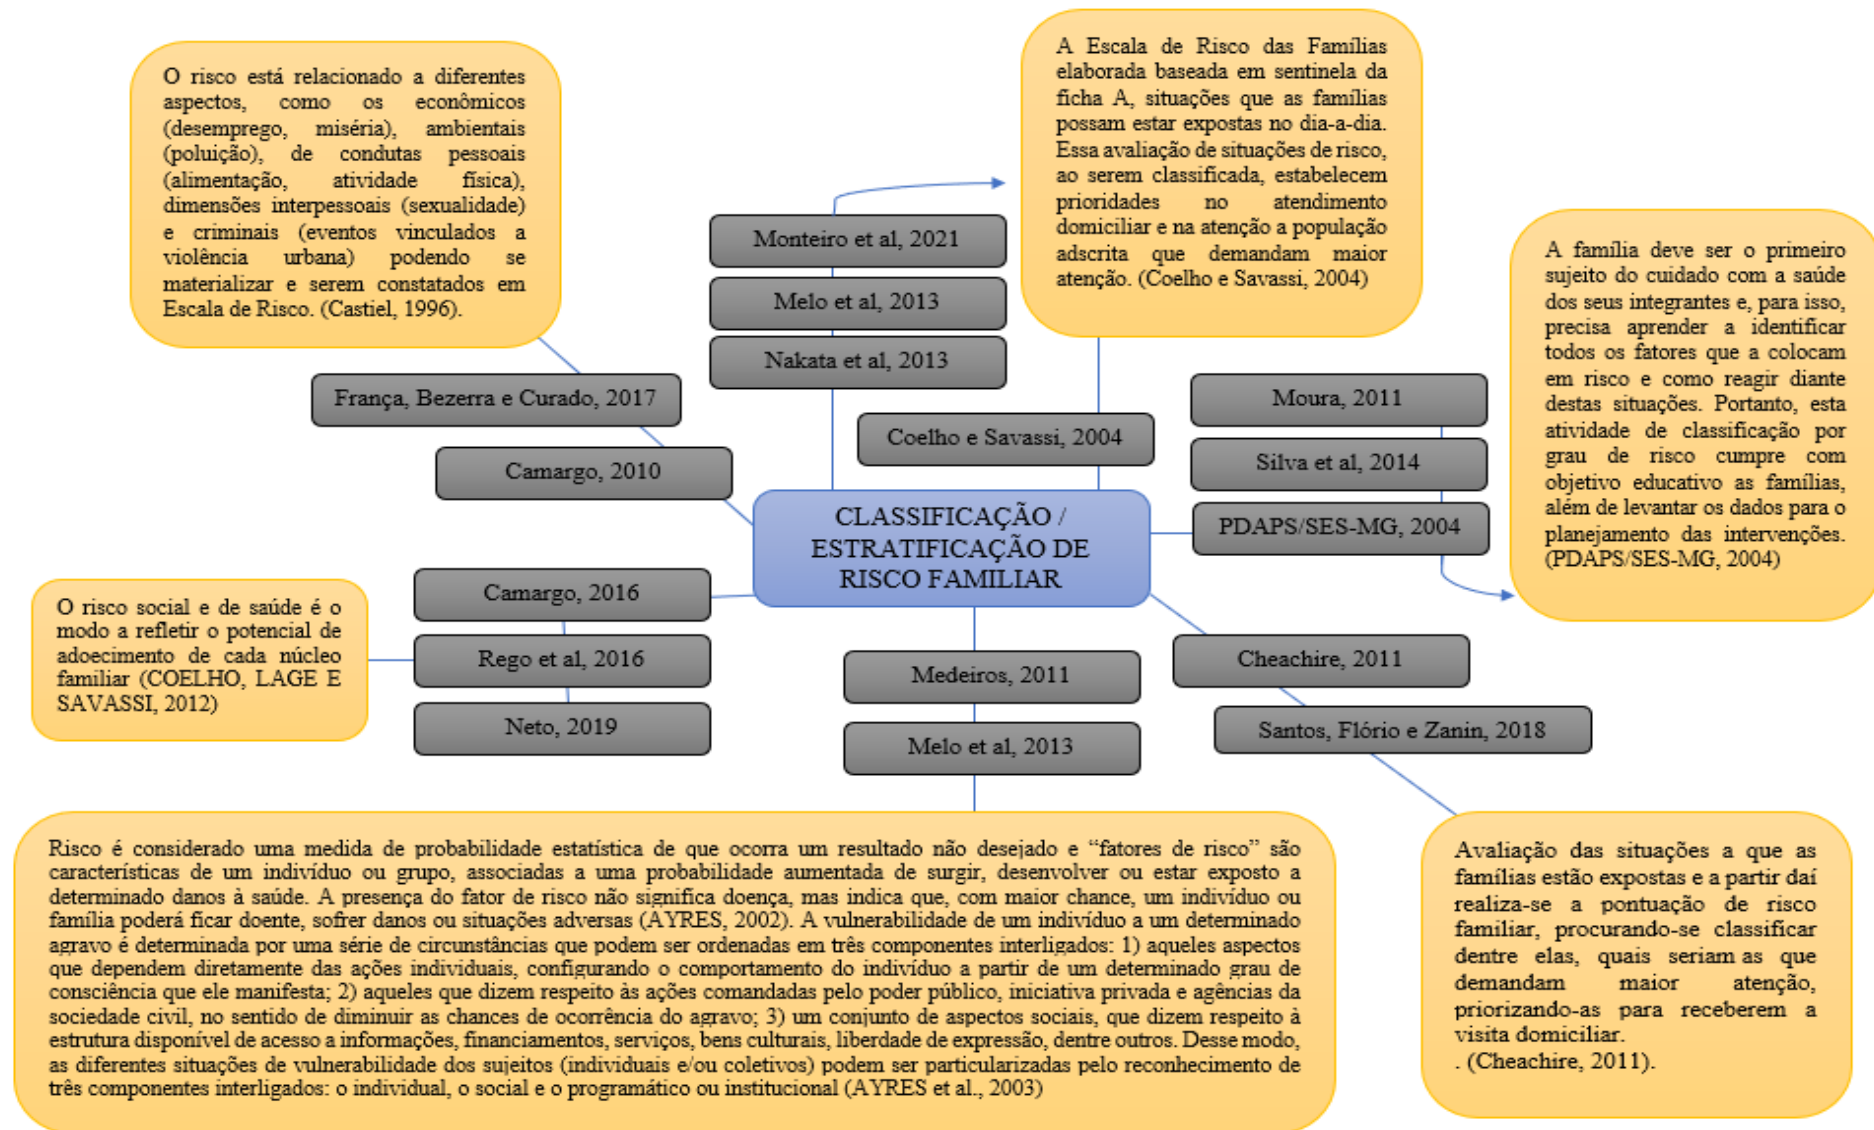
O risco está relacionado a diferentes aspectos, como os econômicos (desemprego, miséria), ambientais (poluição), de condutas pessoais (alimentação, atividade física), dimensões interpessoais (sexualidade) e criminais (eventos vinculados a violência urbana) podendo se materializar e serem constatados em Escala de Risco. (Castiel, 1996).

Monteiro et al, 2021

Melo et al, 2013

Nakata et al, 2013

A Escala de Risco das Famílias elaborada baseada em sentinela da ficha A, situações que as famílias possam estar expostas no dia-a-dia. Essa avaliação de situações de risco, ao serem classificada, estabelecem prioridades no atendimento domiciliar e na atenção a população adscrita que demandam maior atenção. (Coelho e Savassi, 2004)

A família deve ser o primeiro sujeito do cuidado com a saúde dos seus integrantes e, para isso, precisa aprender a identificar todos os fatores que a colocam em risco e como reagir diante destas situações. Portanto, esta atividade de classificação por grau de risco cumpre com objetivo educativo as famílias, além de levantar os dados para o planejamento das intervenções. (PDAPS/SES-MG, 2004)

França, Bezerra e Curado, 2017

Camargo, 2010

Coelho e Savassi, 2004

Moura, 2011

Silva et al, 2014

PDAPS/SES-MG, 2004

CLASSIFICAÇÃO / ESTRATIFICAÇÃO DE RISCO FAMILIAR

O risco social e de saúde é o modo a refletir o potencial de adoecimento de cada núcleo familiar (COELHO, LAGE E SAVASSI, 2012)

Camargo, 2016

Rego et al, 2016

Neto, 2019

Medeiros, 2011

Melo et al, 2013

Cheachire, 2011

Santos, Flório e Zanin, 2018

Risco é considerado uma medida de probabilidade estatística de que ocorra um resultado não desejado e "fatores de risco" são características de um indivíduo ou grupo, associadas a uma probabilidade aumentada de surgir, desenvolver ou estar exposto a determinado danos à saúde. A presença do fator de risco não significa doença, mas indica que, com maior chance, um indivíduo ou família poderá ficar doente, sofrer danos ou situações adversas (AYRES, 2002). A vulnerabilidade de um indivíduo a um determinado agravo é determinada por uma série de circunstâncias que podem ser ordenadas em três componentes interligados: 1) aqueles aspectos que dependem diretamente das ações individuais, configurando o comportamento do indivíduo a partir de um determinado grau de consciência que ele manifesta; 2) aqueles que dizem respeito às ações comandadas pelo poder público, iniciativa privada e agências da sociedade civil, no sentido de diminuir as chances de ocorrência do agravo; 3) um conjunto de aspectos sociais, que dizem respeito à estrutura disponível de acesso a informações, financiamentos, serviços, bens culturais, liberdade de expressão, dentre outros. Desse modo, as diferentes situações de vulnerabilidade dos sujeitos (individuais e/ou coletivos) podem ser particularizadas pelo reconhecimento de três componentes interligados: o individual, o social e o programático ou institucional (AYRES et al., 2003)

Avaliação das situações a que as famílias estão expostas e a partir daí realiza-se a pontuação de risco familiar, procurando-se classificar dentre elas, quais seriam as que demandam maior atenção, priorizando-as para receberem a visita domiciliar.
. (Cheachire, 2011).